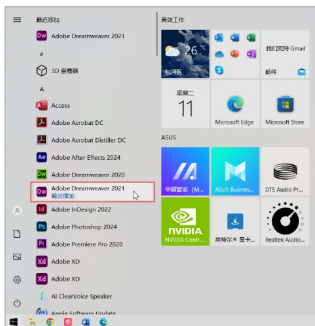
最近添加
Adobe Dreamweaver 2021
#
3D 查看器
A
Access
Adobe Acrobat DC
Adobe Acrobat Distiller DC
Adobe After Effects 2024
Adobe Dreamweaver 2020
Adobe Dreamweaver 2021
最近添加
Adobe InDesign 2022
Adobe Photoshop 2024
Adobe Premiere Pro 2020
Adobe XD
Adobe XD
AI ClearVoice Speaker

高效工作
26°
在一处查看所有 Gmail
邮件
11
Microsoft Edge
Microsoft Store
ASUS
MyASUS
ASUS Business Ma...
DTS Audio Proc...
NVIDIA Control...
Realtek Audio...